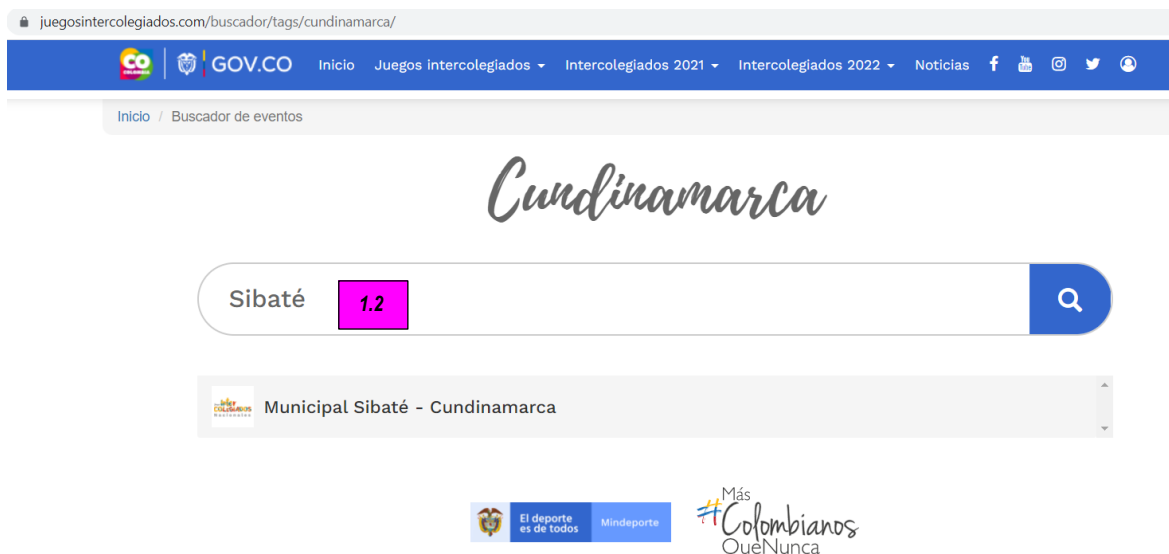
juegosintercolegiados.com/buscador/tags/cundinamarca/

CO | GOV.CO Inicio Juegos intercolegiados ▾ Intercolegiados 2021 ▾ Intercolegiados 2022 ▾ Noticias

Inicio / Buscador de eventos

Cundinamarca

Sibaté 1.2

Municipal Sibaté - Cundinamarca

El deporte es de todos Mindeporte

#Más Colombianos QueNunca